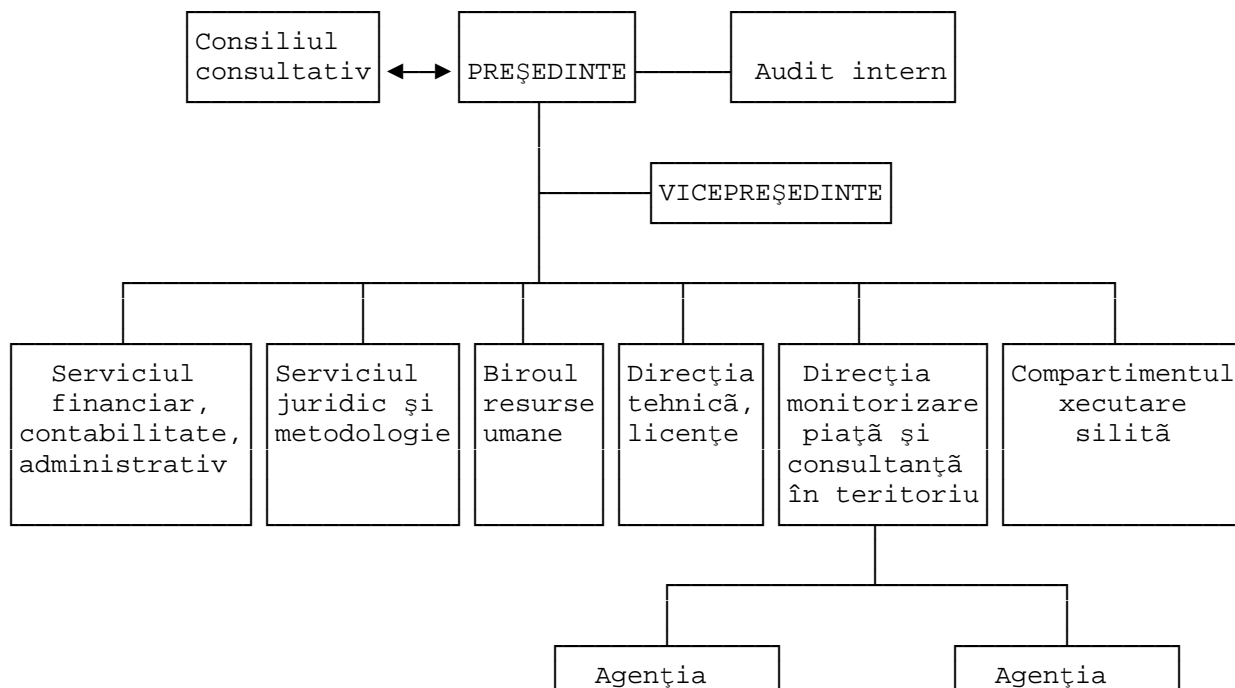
Consiliul consultativ

PREŞEDINTE

Audit intern

VICEPREŞEDINTE

Serviciul financiar, contabilitate, administrativ

Serviciul juridic şi metodologie

Biroul resurse umane

Direcţia tehnicã, licenţe

Direcţia monitorizare piaţã şi consultanţã în teritoriu

Compartimentul xecutare silitã

Agenţia

Agenţia